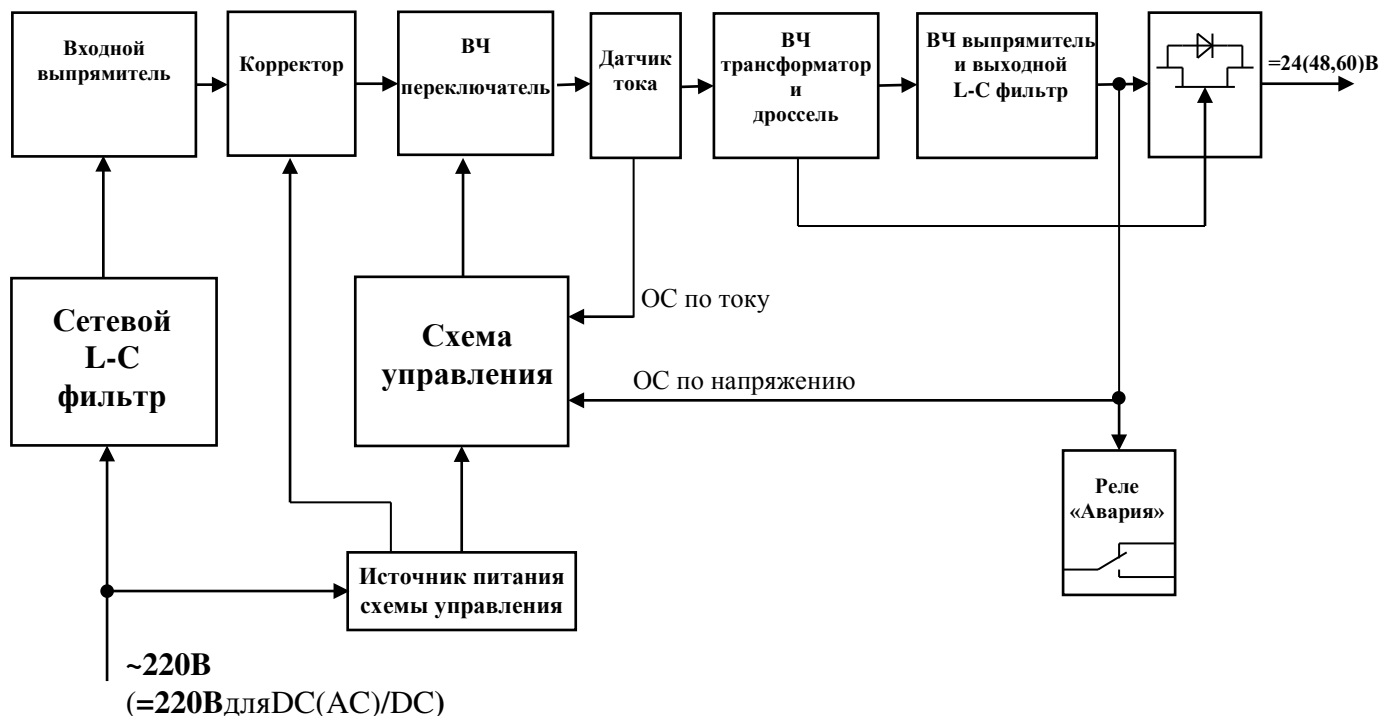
Входной выпрямитель

Корректор

ВЧ переключатель

Датчик тока

ВЧ трансформатор и дроссель

ВЧ выпрямитель и выходной L-C фильтр

=24(48,60)В

ОС по току

Сетевой L-C фильтр

Схема управления

ОС по напряжению

Реле «Авария»

Источник питания схемы управления

~220В
(=220ВдляDC(AC)/DC)